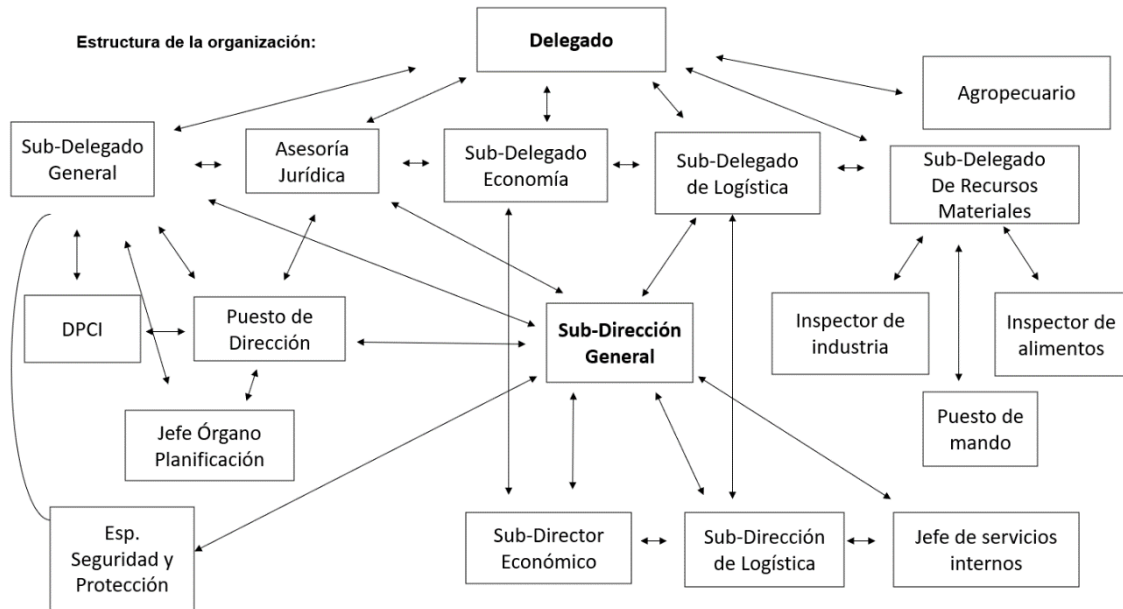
Estructura de la organización:

Delegado

Agropecuario

Sub-Delegado General

Asesoría Jurídica

Sub-Delegado Economía

Sub-Delegado de Logística

Sub-Delegado De Recursos Materiales

DPCI

Puesto de Dirección

Sub-Dirección General

Inspector de industria

Inspector de alimentos

Jefe Órgano Planificación

Puesto de mando

Esp. Seguridad y Protección

Sub-Director Económico

Sub-Dirección de Logística

Jefe de servicios internos